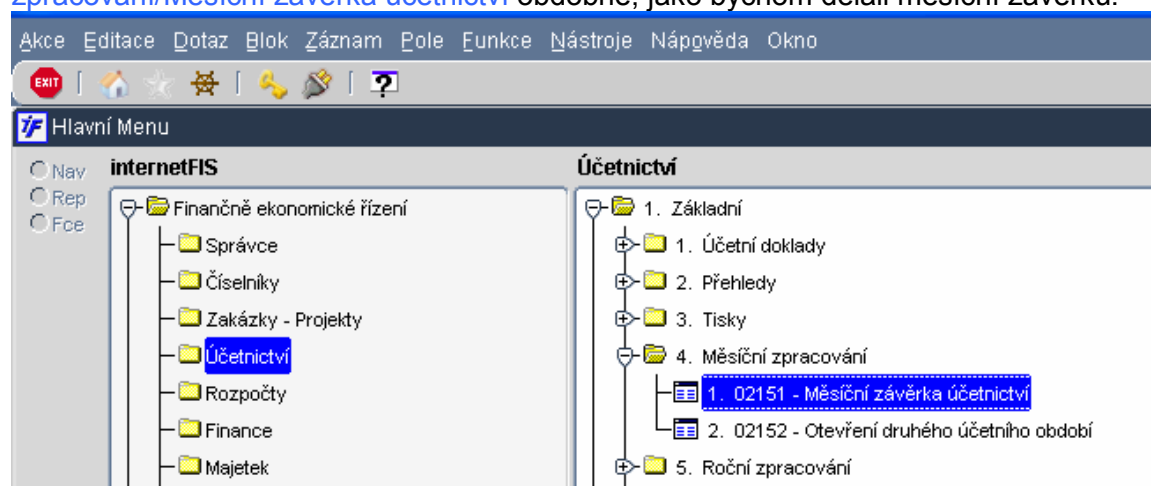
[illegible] obdobně, jako bychom dělali měsíční závěrku.

Akce Editace Dotaz Blok Záznam Pole Funkce Nástroje Nápověda Okno

EXIT

?

Hlavní Menu

Nav
Rep
Fce

internetFIS

Finančně ekonomické řízení
Správce
Číselníky
Zakázky - Projekty
Účetnictví
Rozpočty
Finance
Majetek

Účetnictví

1. Základní
1. Účetní doklady
2. Přehledy
3. Tisky
4. Měsíční zpracování
1. 02151 - Měsíční závěrka účetnictví
2. 02152 - Otevření druhého účetního období
5. Roční zpracování